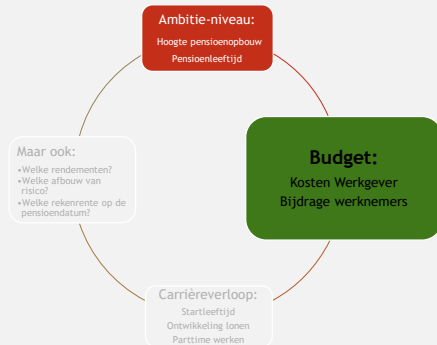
Ambitie-niveau:
Hoogte pensioenopbouw
Pensioenleeftijd

Budget:
Kosten Werkgever
Bijdrage werknemers

Carrièreverloop:
Startleeftijd
Ontwikkeling lonen
Parttime werken

Maar ook:
•Welke rendementen?
•Welke afbouw van risico?
•Welke rekenrente op de pensioendatum?